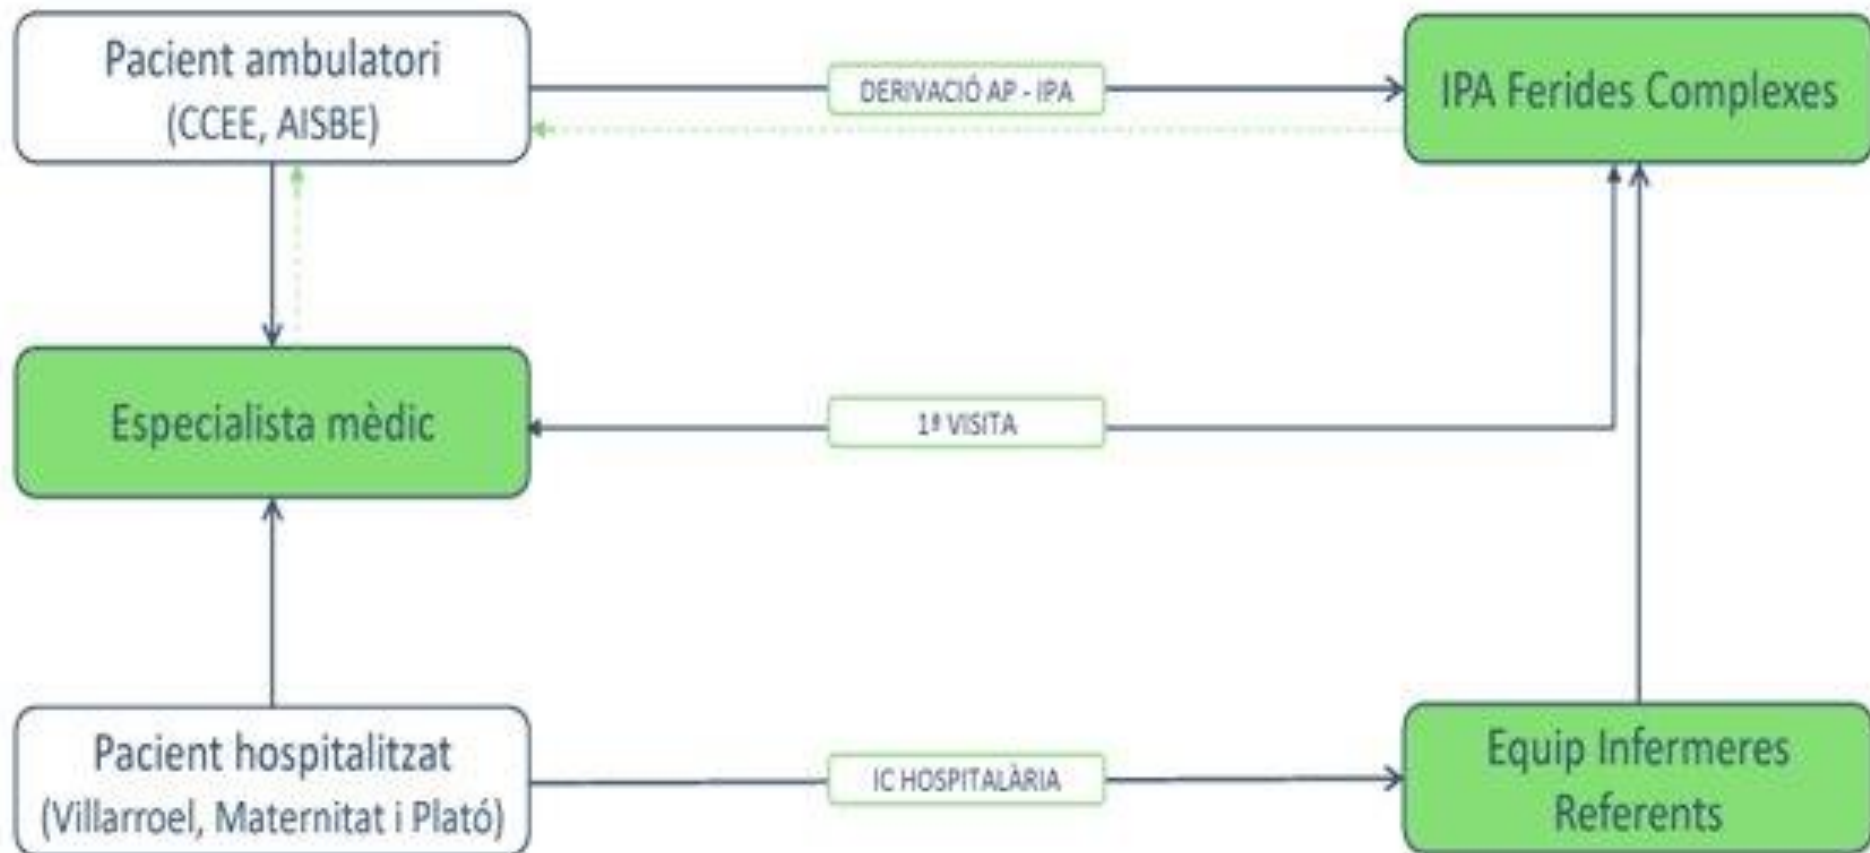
Pacient ambulatori
(CCEE, AISBE)

DERIVACIÓ AP - IPA

IPA Ferides Complexes

Especialista mèdic

1ª VISITA

Pacient hospitalitzat
(Villarroel, Maternitat i Plató)

IC HOSPITALÀRIA

Equip Infermeres
Referents